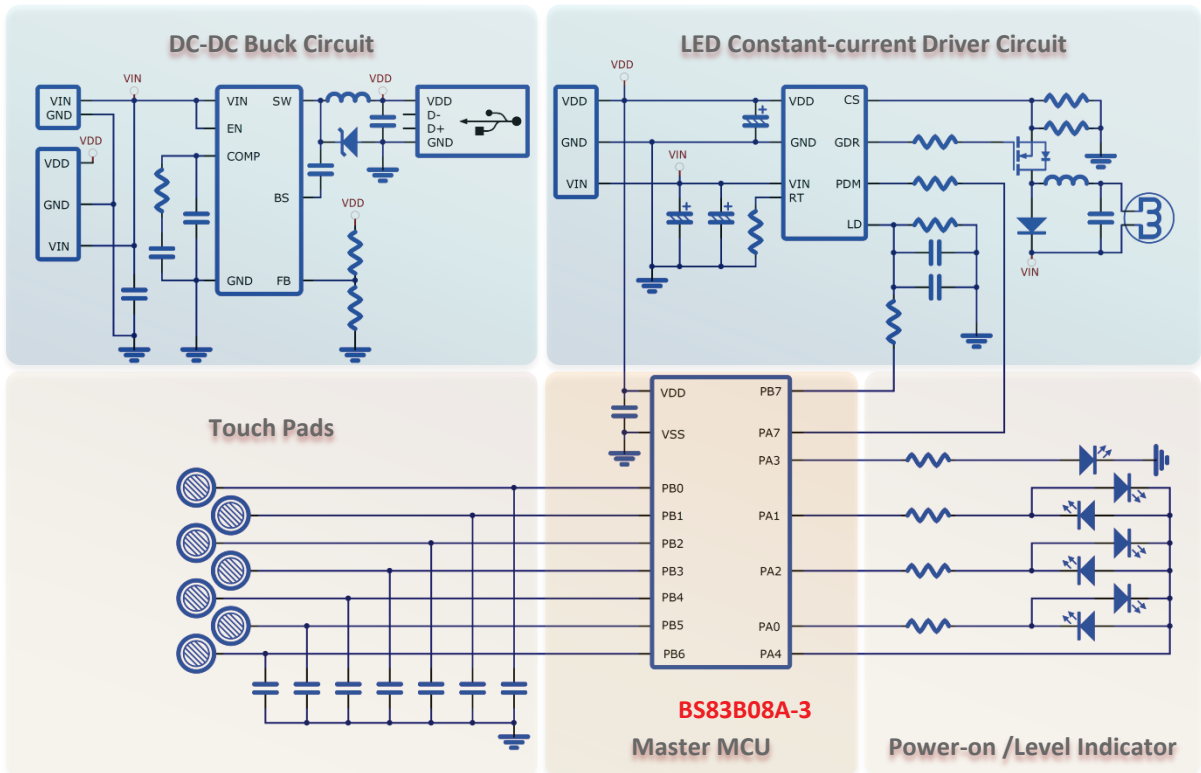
DC-DC Buck Circuit

VIN
GND
VDD
GND
VIN
VIN
VIN
EN
COMP
GND
SW
BS
FB
VDD
VDD
VDD
D-
D+
GND

LED Constant-current Driver Circuit

VDD
VDD
GND
VIN
VIN
VDD
GND
VIN
RT
CS
GDR
PDM
LD
VIN

Touch Pads

VDD
VSS
PB0
PB1
PB2
PB3
PB4
PB5
PB6
PB7
PA7
PA3
PA1
PA2
PA0
PA4

BS83B08A-3

Master MCU

Power-on /Level Indicator